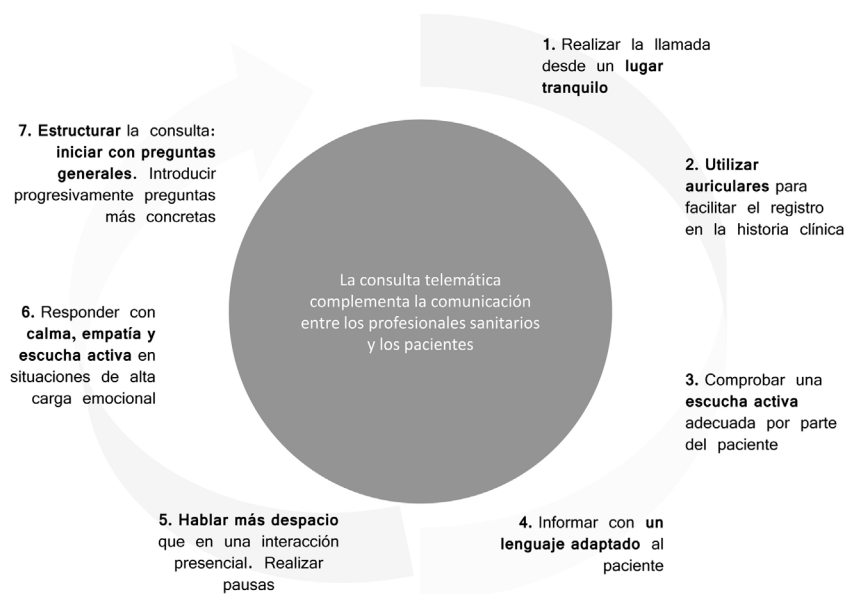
La consulta telemática complementa la comunicación entre los profesionales sanitarios y los pacientes

1. Realizar la llamada desde un lugar tranquilo

2. Utilizar auriculares para facilitar el registro en la historia clínica

3. Comprobar una escucha activa adecuada por parte del paciente

4. Informar con un lenguaje adaptado al paciente

5. Hablar más despacio que en una interacción presencial. Realizar pausas

6. Responder con calma, empatía y escucha activa en situaciones de alta carga emocional

7. Estructurar la consulta: iniciar con preguntas generales. Introducir progresivamente preguntas más concretas